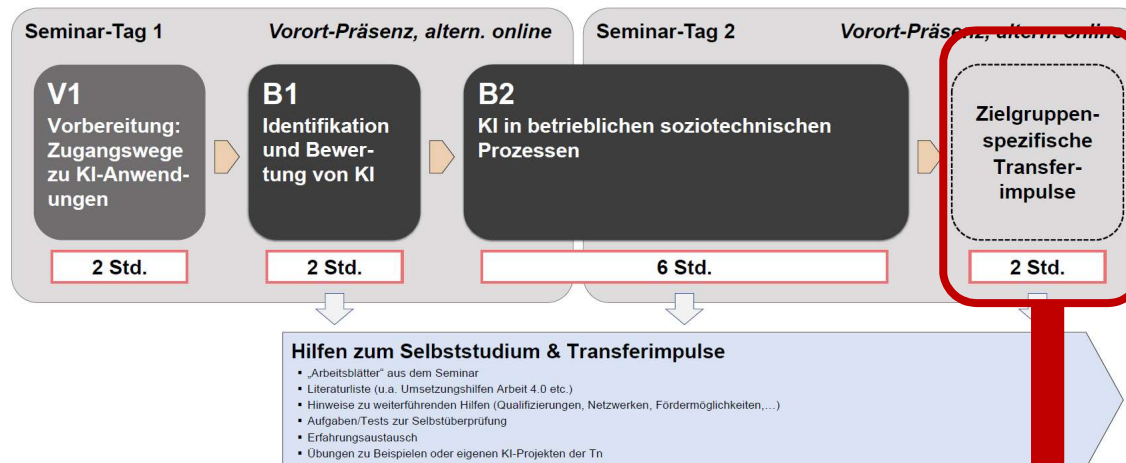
Seminar-Tag 1 Vorort-Präsenz, altern. online

V1
Vorbereitung: Zugangswege zu KI-Anwendungen

2 Std.

B1
Identifikation und Bewertung von KI

2 Std.

Seminar-Tag 2 Vorort-Präsenz, altern. online

B2
KI in betrieblichen soziotechnischen Prozessen

6 Std.

Zielgruppenspezifische Transferimpulse

2 Std.

Hilfen zum Selbststudium & Transferimpulse
▪ „Arbeitsblätter" aus dem Seminar
▪ Literaturliste (u.a. Umsetzungshilfen Arbeit 4.0 etc.)
▪ Hinweise zu weiterführenden Hilfen (Qualifizierungen, Netzwerken, Fördermöglichkeiten,…)
▪ Aufgaben/Tests zur Selbstüberprüfung
▪ Erfahrungsaustausch
▪ Übungen zu Beispielen oder eigenen KI-Projekten der Tn